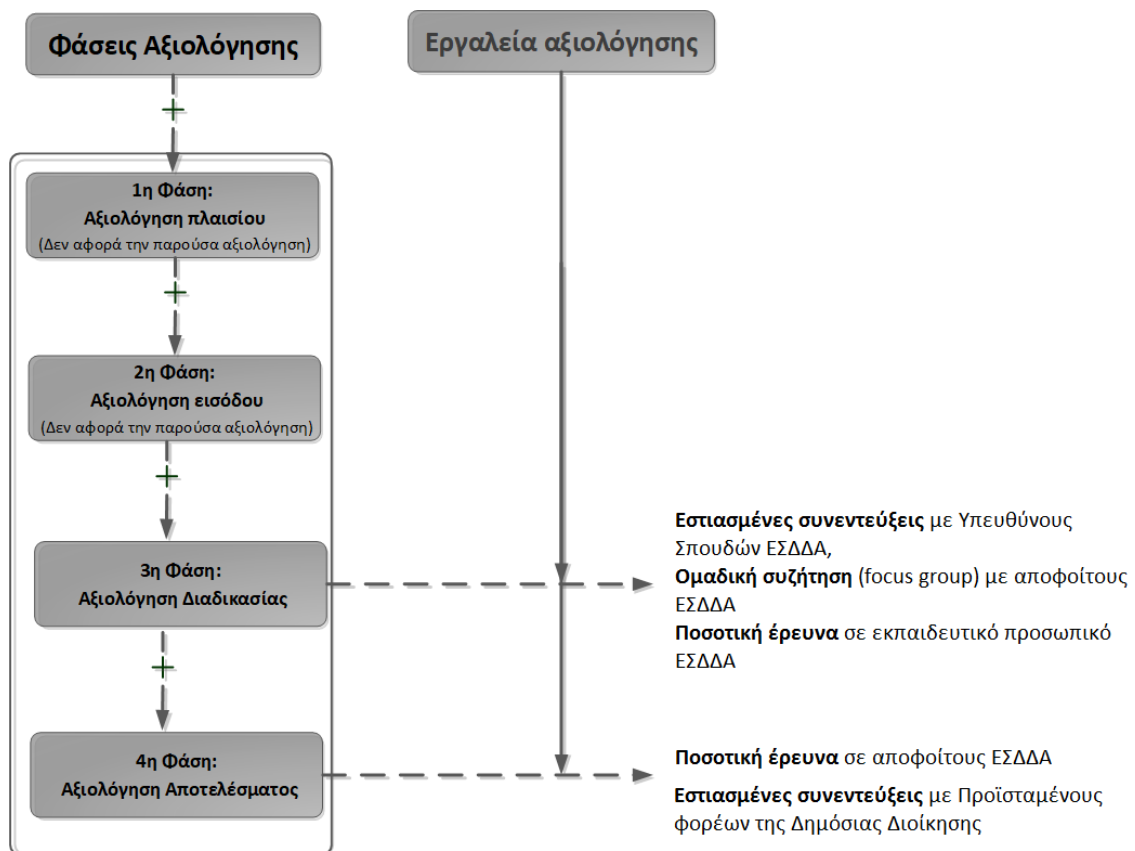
Φάσεις Αξιολόγησης

Εργαλεία αξιολόγησης

1η Φάση:
Αξιολόγηση πλαισίου
(Δεν αφορά την παρούσα αξιολόγηση)

2η Φάση:
Αξιολόγηση εισόδου
(Δεν αφορά την παρούσα αξιολόγηση)

3η Φάση:
Αξιολόγηση Διαδικασίας

Εστιασμένες συνεντεύξεις με Υπευθύνους Σπουδών ΕΣΔΔΑ,
Ομαδική συζήτηση (focus group) με αποφοίτους ΕΣΔΔΑ
Ποσοτική έρευνα σε εκπαιδευτικό προσωπικό ΕΣΔΔΑ

4η Φάση:
Αξιολόγηση Αποτελέσματος

Ποσοτική έρευνα σε αποφοίτους ΕΣΔΔΑ
Εστιασμένες συνεντεύξεις με Προϊσταμένους φορέων της Δημόσιας Διοίκησης